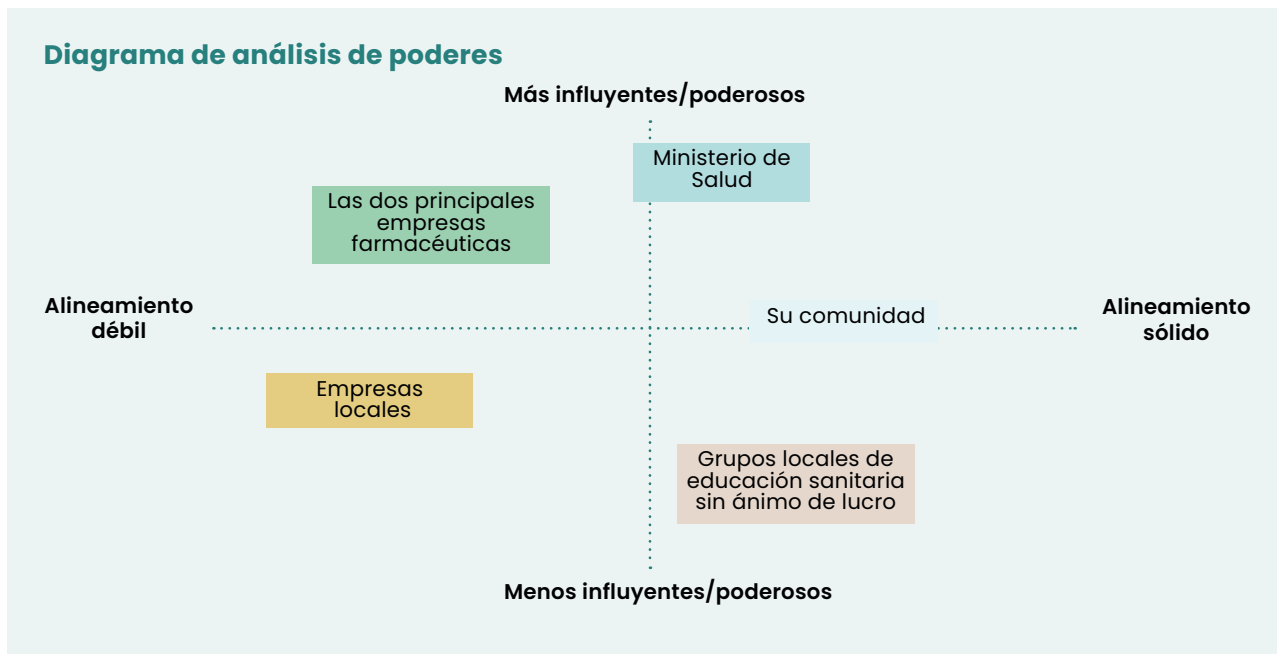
Diagrama de análisis de poderes

Más influyentes/poderosos

Ministerio de Salud

Las dos principales empresas farmacéuticas

Alineamiento débil

Su comunidad

Alineamiento sólido

Empresas locales

Grupos locales de educación sanitaria sin ánimo de lucro

Menos influyentes/poderosos